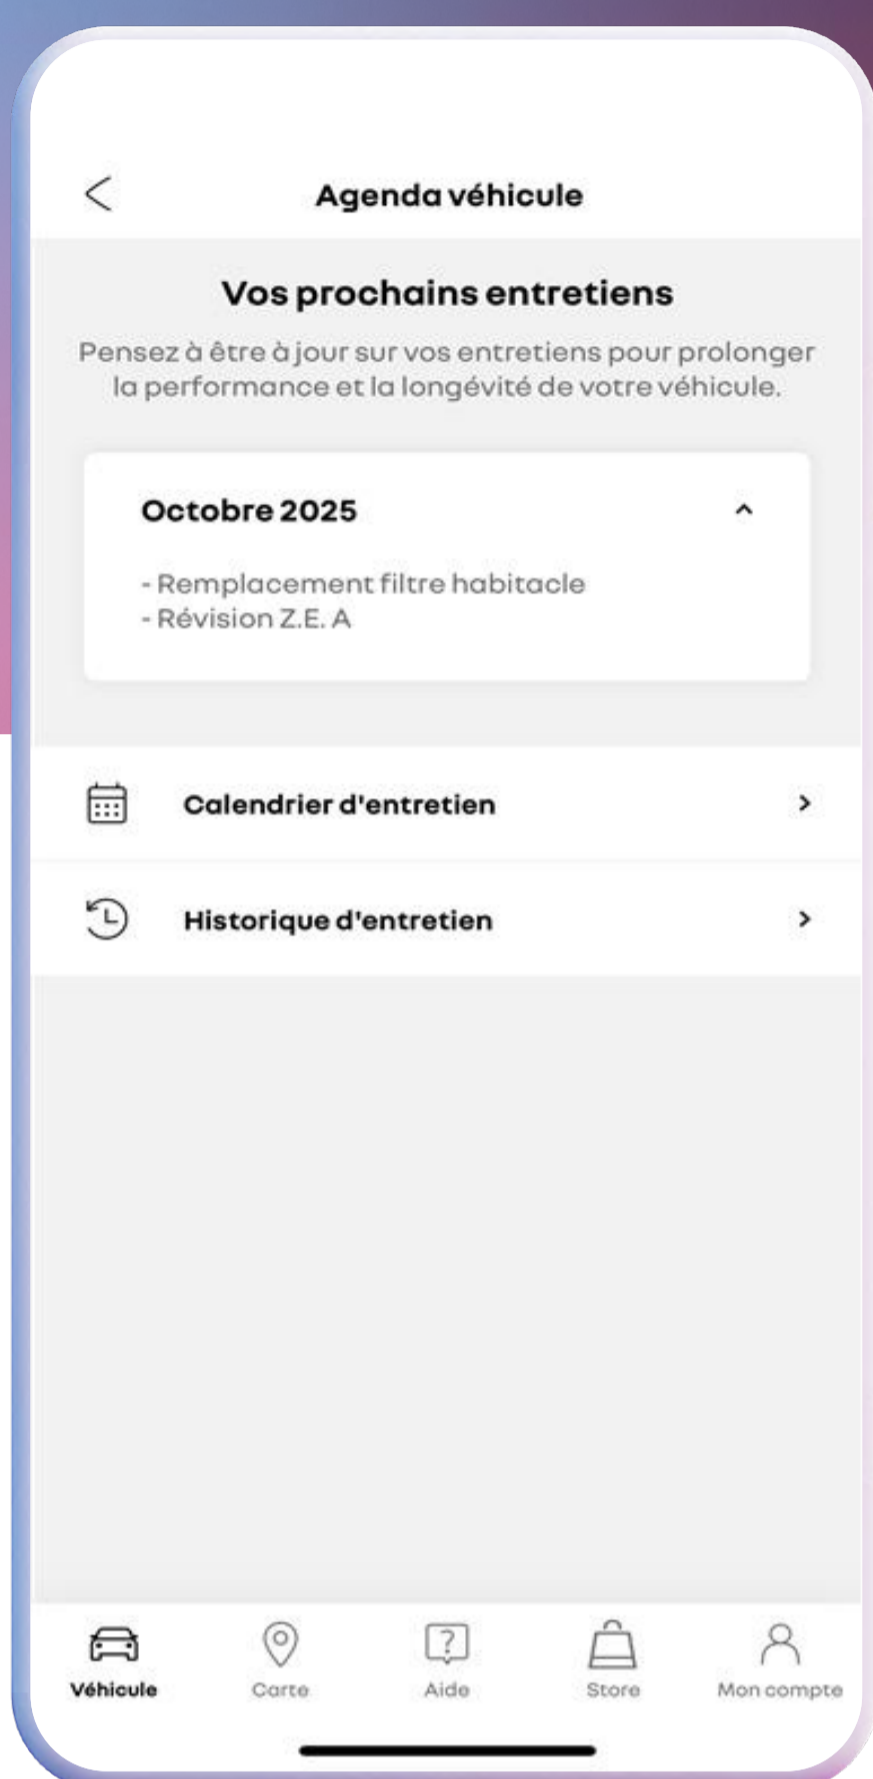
Agenda véhicule

Vos prochains entretiens

Pensez à être à jour sur vos entretiens pour prolonger la performance et la longévité de votre véhicule.

Octobre 2025

- Remplacement filtre habitacle
- Révision Z.E. A

Calendrier d'entretien

Historique d'entretien

Véhicule
Carte
Aide
Store
Mon compte